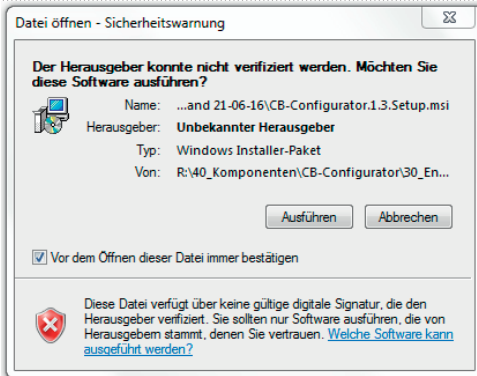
Datei öffnen - Sicherheitswarnung

Der Herausgeber konnte nicht verifiziert werden. Möchten Sie diese Software ausführen?

Name: ...and 21-06-16\CB-Configurator.1.3.Setup.msi
Herausgeber: Unbekannter Herausgeber
Typ: Windows Installer-Paket
Von: R:\40_Komponenten\CB-Configurator\30_En...

Ausführen Abbrechen

Vor dem Öffnen dieser Datei immer bestätigen

Diese Datei verfügt über keine gültige digitale Signatur, die den Herausgeber verifiziert. Sie sollten nur Software ausführen, die von Herausgebern stammt, denen Sie vertrauen. Welche Software kann ausgeführt werden?